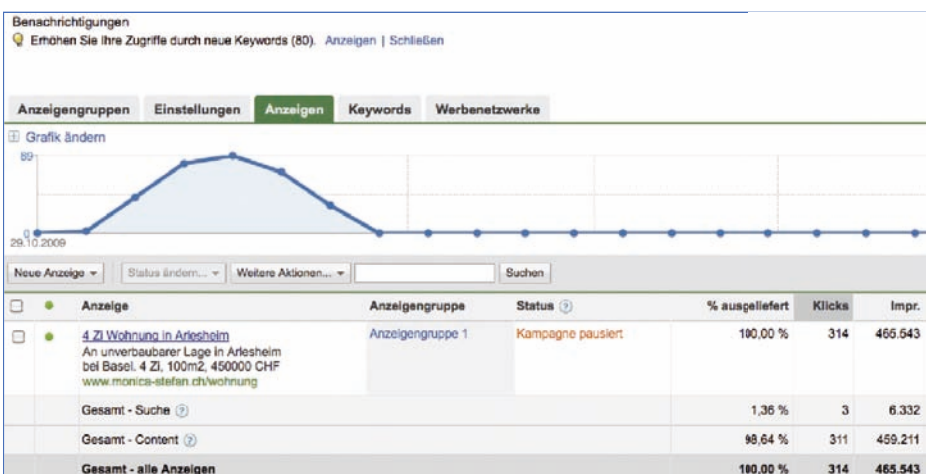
Benachrichtigungen

Erhöhen Sie Ihre Zugriffe durch neue Keywords (80). Anzeigen | Schließen

Anzeigengruppen Einstellungen Anzeigen Keywords Werbenetzwerke

Grafik ändern

89

0

29.10.2009

Neue Anzeige ▾ Status ändern... ▾ Weitere Aktionen... ▾ Suchen

| | | Anzeige | Anzeigengruppe | Status ? | % ausgeliefert | Klicks | Impr. |
|---|---|---|---|---|---|---|---|
| | | 4 Zi Wohnung in Arlesheim An unverbaubarer Lage in Arlesheim bei Basel. 4 Zi, 100m2, 450000 CHF www.monica-stefan.ch/wohnung | Anzeigengruppe 1 | Kampagne pausiert | 100,00 % | 314 | 465.543 |
| | | Gesamt - Suche ? | | | 1,36 % | 3 | 6.332 |
| | | Gesamt - Content ? | | | 98,64 % | 311 | 459.211 |
| | | Gesamt - alle Anzeigen | | | 100,00 % | 314 | 465.543 |